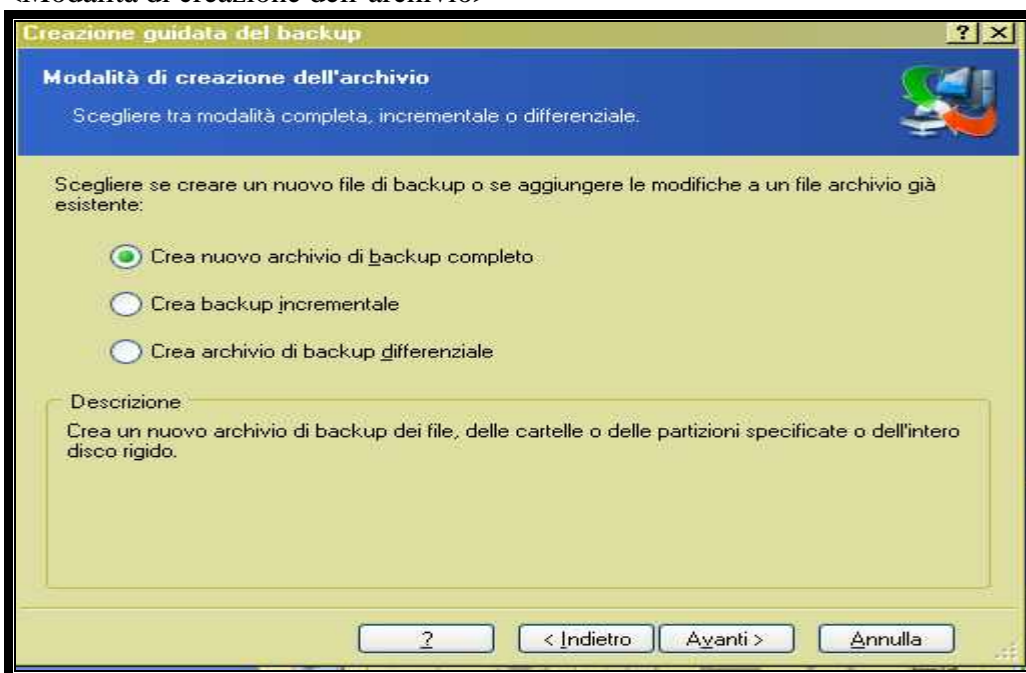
«Modalità di creazione dell'archivio»

Creazione guidata del backup

?

Modalità di creazione dell'archivio

Scegliere tra modalità completa, incrementale o differenziale.

Scegliere se creare un nuovo file di backup o se aggiungere le modifiche a un file archivio già esistente:

Crea nuovo archivio di backup completo

Crea backup incrementale

Crea archivio di backup differenziale

Descrizione

Crea un nuovo archivio di backup dei file, delle cartelle o delle partizioni specificate o dell'intero disco rigido.

?

< Indietro

Avanti >

Annulla